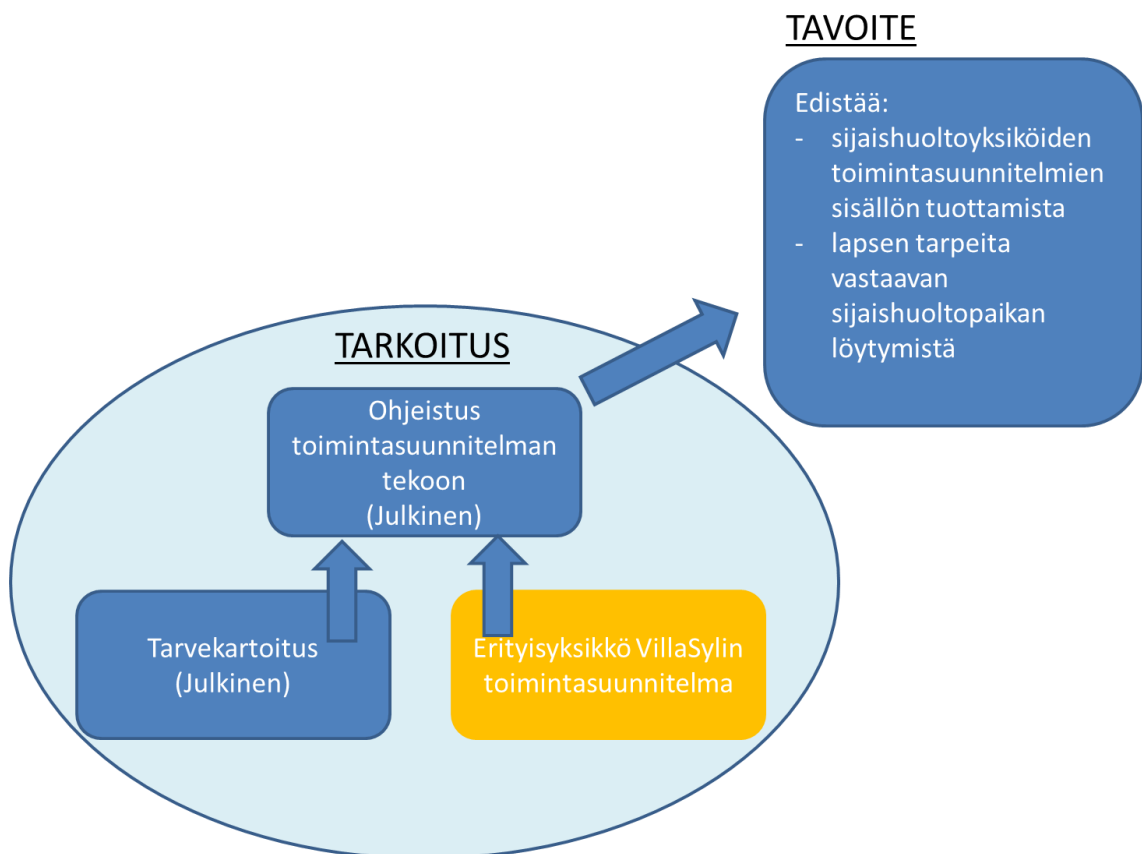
TAVOITE

Edistää:
- sijaishuoltoyksiköiden toimintasuunnitelmien sisällön tuottamista
- lapsen tarpeita vastaavan sijaishuoltopaikan löytymistä

TARKOITUS

Ohjeistus toimintasuunnitelman tekoon (Julkinen)

Tarvekartoitus (Julkinen)

Erityisyksikkö VillaSylin toimintasuunnitelma